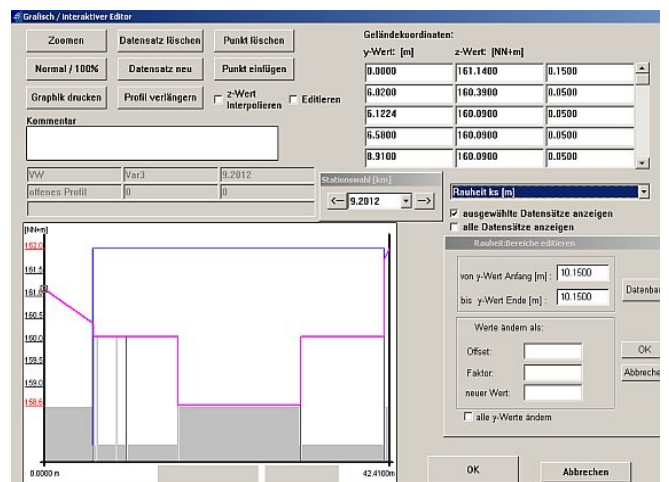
Grafisch / Interaktiver Editor

Zoomen
Datensatz löschen
Punkt löschen
Normal / 100%
Datensatz neu
Punkt einfügen
Graphik drucken
Profil verlängern
z-Wert Interpolieren
Editieren
Kommentar

VW
Var3
9.2012
offenes Profil
0
0

Geländekoordinaten:
y-Wert: [m]
z-Wert: [NN+m]

| | | |
|---|---|---|
| 0.0000 | 161.1400 | 0.1500 |
| 6.0200 | 160.3900 | 0.0500 |
| 6.1224 | 160.0900 | 0.0500 |
| 6.5800 | 160.0900 | 0.0500 |
| 8.9100 | 160.0900 | 0.0500 |

Stationswahl [km]
<-- 9.2012 -->

Rauheit ks [m]
ausgewählte Datensätze anzeigen
alle Datensätze anzeigen

Rauheitsbereiche editieren
von y-Wert Anfang [m] : 10.1500
bis y-Wert Ende [m] : 10.1500
Datenbar
Werte ändern als:
Offset:
Faktor:
neuer Wert:
OK
Abbreche
alle y-Werte ändern

[NN+m]
162.0
161.5
161.0
160.5
160.0
159.5
159.0
158.6
0.0000 m
42.4100m

OK
Abbrechen